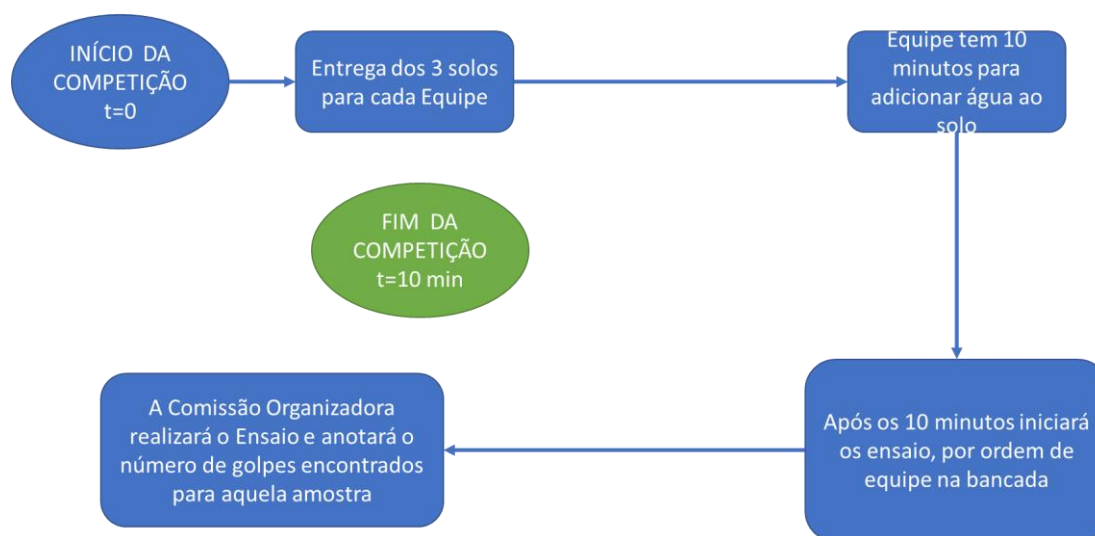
INÍCIO DA COMPETIÇÃO
t=0

Entrega dos 3 solos para cada Equipe

Equipe tem 10 minutos para adicionar água ao solo

FIM DA COMPETIÇÃO
t=10 min

Após os 10 minutos iniciará os ensaio, por ordem de equipe na bancada

A Comissão Organizadora realizará o Ensaio e anotará o número de golpes encontrados para aquela amostra